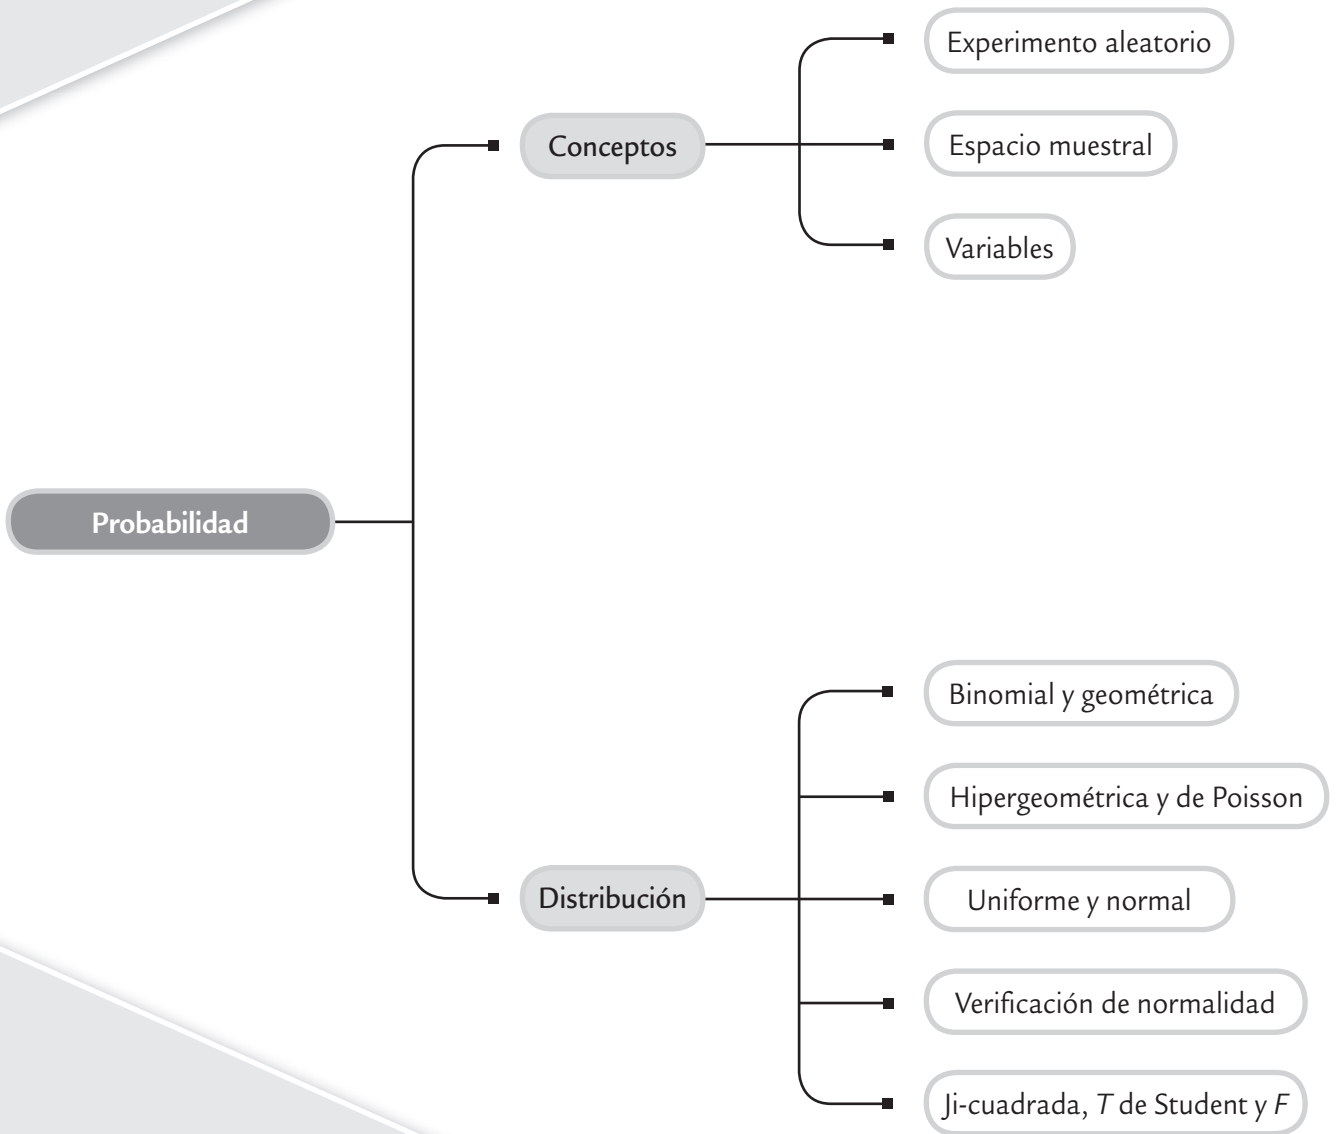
Probabilidad

Conceptos

Experimento aleatorio

Espacio muestral

Variables

Distribución

Binomial y geométrica

Hipergeométrica y de Poisson

Uniforme y normal

Verificación de normalidad

Ji-cuadrada, $T$ de Student y $F$